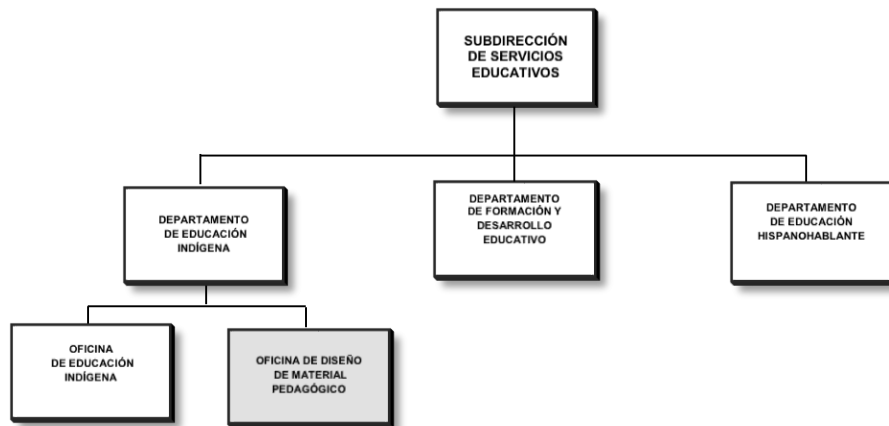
SUBDIRECCIÓN DE SERVICIOS EDUCATIVOS

DEPARTAMENTO DE EDUCACIÓN INDÍGENA

DEPARTAMENTO DE FORMACIÓN Y DESARROLLO EDUCATIVO

DEPARTAMENTO DE EDUCACIÓN HISPANOHABLANTE

OFICINA DE EDUCACIÓN INDÍGENA

OFICINA DE DISEÑO DE MATERIAL PEDAGÓGICO